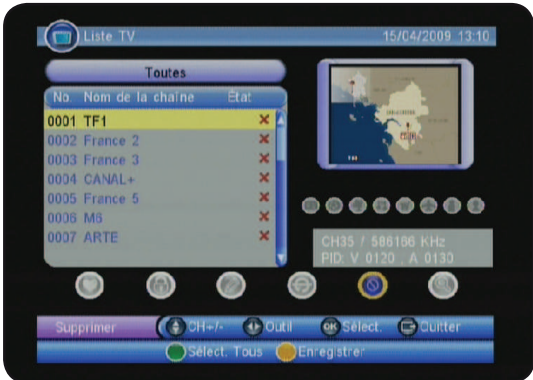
Liste TV 15/04/2009 13:10

Toutes

| No. | Nom de la chaîne | État |
|---|---|---|
| 0001 | TF1 | ✕ |
| 0002 | France 2 | ✕ |
| 0003 | France 3 | ✕ |
| 0004 | CANAL+ | ✕ |
| 0005 | France 5 | ✕ |
| 0006 | M6 | ✕ |
| 0007 | ARTE | ✕ |

CH35 / 586166 KHz
PID: V 0120 , A 0130

Supprimer CH+/- Outil OK Sélect. Quitter

Sélect. Tous Enregistrer